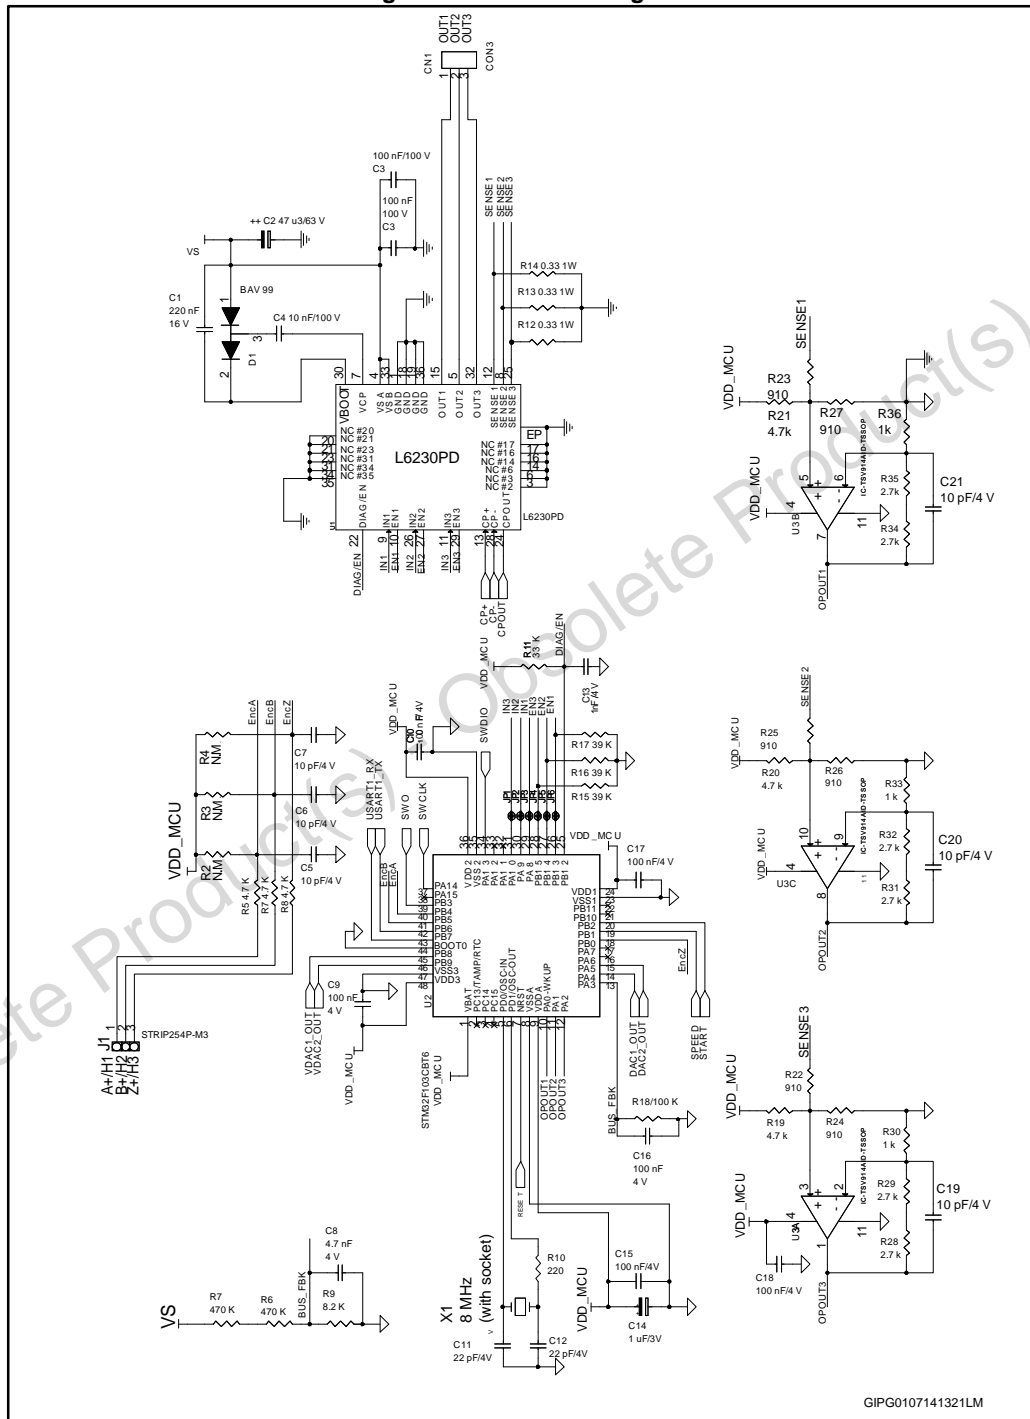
OUT1
OUT2
OUT3
CN1
CON3
100 nF/100 V
C3
100 nF
100 V
C3
++ C2 47 u3/63 V
VS
SENSE1
SENSE2
SENSE3
R14 0.33 1W
R13 0.33 1W
R12 0.33 1W
C1
220 nF
16 V
BAV 99
D1
C4 10 nF/100 V
VBOOT
VCP
VS A
VS B
GND
GND
GND
GND
OUT1
OUT2
OUT3
SENSE1
SENSE2
SENSE3
NC #20
NC #21
NC #23
NC #31
NC #34
NC #35
L6230PD
NC #17
NC #16
NC #14
NC #6
NC #3
NC #2
EP
DIAG/EN
IN1
EN1
IN2
EN2
IN3
EN3
CP+
CP-
CPOUT
L6230PD
DIAG/EN
IN1
EN1
IN2
EN2
IN3
EN3
CP+
CP-
CPOUT
VDD_MCU
SENSE1
R23
910
R21
4.7k
R27
910
R36
1k
VDD_MCU
IC-TSV914AID-TSSOP
R35
2.7k
C21
10 pF/4 V
U3B
R34
2.7k
OPOUT1
VDD_MCU
R11
33 K
DIAG/EN
C13
1nF/4 V
VDD_MCU
C10
100 nF/4V
SWDIO
IN3
IN2
IN1
EN3
EN2
EN1
R17 39 K
R16 39 K
R15 39 K
SENSE 2
VDD_MCU
R25
910
R20
4.7 k
R26
910
R33
1 k
IC-TSV914AID-TSSOP
R32
2.7 k
C20
10 pF/4 V
VDD_MCU
U3C
R31
2.7 k
OPOUT2
EncA
EncB
EncZ
R4
NM
C7
10 pF/4 V
R3
NM
C6
10 pF/4 V
VDD_MCU
R2
NM
C5
10 pF/4 V
R5 4.7 K
R7 4.7 K
R8 4.7 K
USART1_RX
USART1_TX
SWO
SWCLK
VDD_MCU
VDD2
VSS2
PA13
PA12
PA11
PA10
PA9
PA8
PB15
PB14
PB13
PB12
C17
100 nF/4 V
VDD1
VSS1
PB11
PB10
PB2
PB1
PB0
PA7
PA6
PA5
PA4
PA3
EncB
EncA
PA14
PA15
PB3
PB4
PB5
PB6
PB7
BOOT0
PB8
PB9
VSS3
VDD3
EncZ
C9
100 nF
4 V
U2
VBAT
PC13TAMP/RTC
PC14
PC15
PD0/OSC-IN
PD1/OSC-OUT
NRST
VSSA
VDDA
PA0-WKUP
PA1
PA2
VDAC1_OUT
VDAC2_OUT
DAC1_OUT
DAC2_OUT
SPEED
START
J1
STRIP254P-M3
A+/H1
B+/H2
Z+/H3
VDD_MCU
STM32F103CBT6
VDD_MCU
OPOUT1
OPOUT2
OPOUT3
BUS_FBK
R18/100 K
C16
100 nF
4 V
SENSE3
VDD_MCU
R22
910
R19
4.7 k
R24
910
R30
1 k
IC-TSV914AID-TSSOP
R29
2.7 k
C19
10 pF/4 V
VDD_MCU
U3A
C18
100 nF/4 V
R28
2.7 k
OPOUT3
RESET
C8
4.7 nF
4 V
BUS_FBK
R9
8.2 K
R7
470 K
R6
470 K
VS
R10
220
X1
8 MHz
(with socket)
C15
100 nF/4V
VDD_MCU
C14
1 uF/3V
C11
22 pF/4V
C12
22 pF/4V
GIPG0107141321LM
Obsolete Product(s) - Obsolete Product(s)